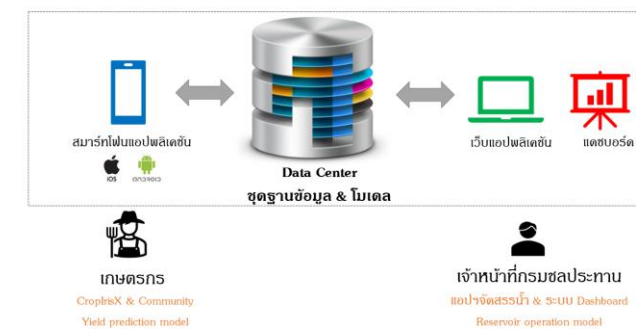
สมาร์ทโฟนแอปพลิเคชัน

iOS

android

Data Center

ชุดฐานข้อมูล & โมเดล

เว็บแอปพลิเคชัน

แดชบอร์ด

เกษตรกร

CropIrisX & Community

Yield prediction model

เจ้าหน้าที่กรมชลประทาน

แอปจัดสรรน้ำ & ระบบ Dashboard

Reservoir operation model